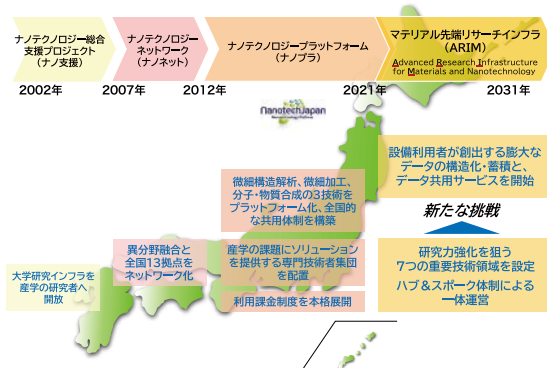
ナノテクノロジー総合支援プロジェクト（ナノ支援）

ナノテクノロジーネットワーク（ナノネット）

ナノテクノロジープラットフォーム（ナノプラ）

マテリアル先端リサーチインフラ（ARIM）
Advanced Research Infrastructure for Materials and Nanotechnology

2002年

2007年

2012年

2021年

2031年

NanotechJapan

設備利用者が創出する膨大なデータの構造化・蓄積と、データ共用サービスを開始

微細構造解析、微細加工、分子・物質合成の3技術をプラットフォーム化、全国的な共用体制を構築

新たな挑戦

大学研究インフラを産学の研究者へ開放

異分野融合と全国13拠点をネットワーク化

産学の課題にソリューションを提供する専門技術者集団を配置

研究力強化を狙う7つの重要技術領域を設定

ハブ＆スポーク体制による一体運営

利用課金制度を本格展開